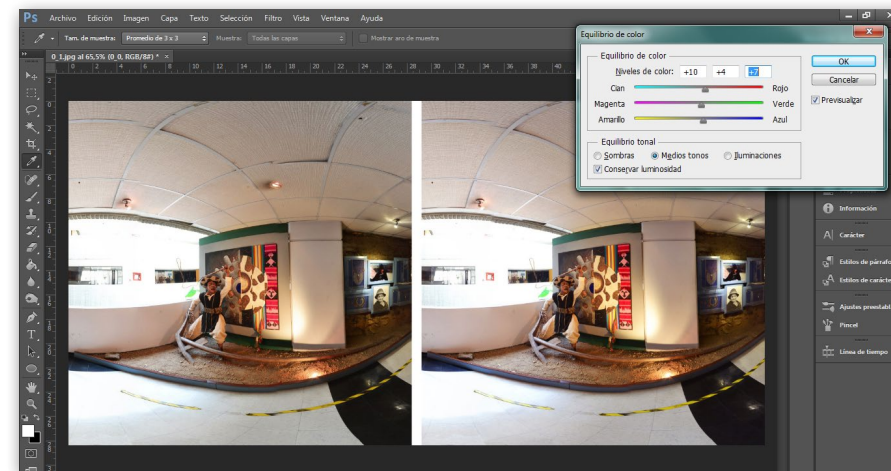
Ps Archivo Edición Imagen Capa Texto Selección Filtro Vista Ventana Ayuda

Tam. de muestra: Promedio de 3 x 3 Muestra: Todas las capas Mostrar aro de muestra

0_1.jpg al 65,5% (0_0, RGB/8#) * ×

Equilibrio de color

Equilibrio de color

Niveles de color: +10 +4 +7

Cian Rojo

Magenta Verde

Amarillo Azul

Equilibrio tonal

Sombras Medios tonos Iluminaciones

Conservar luminosidad

OK

Cancelar

Previsualizar

Información

Carácter

Estilos de párrafo

Estilos de carácter

Ajustes preestablecidos

Pincel

Línea de tiempo